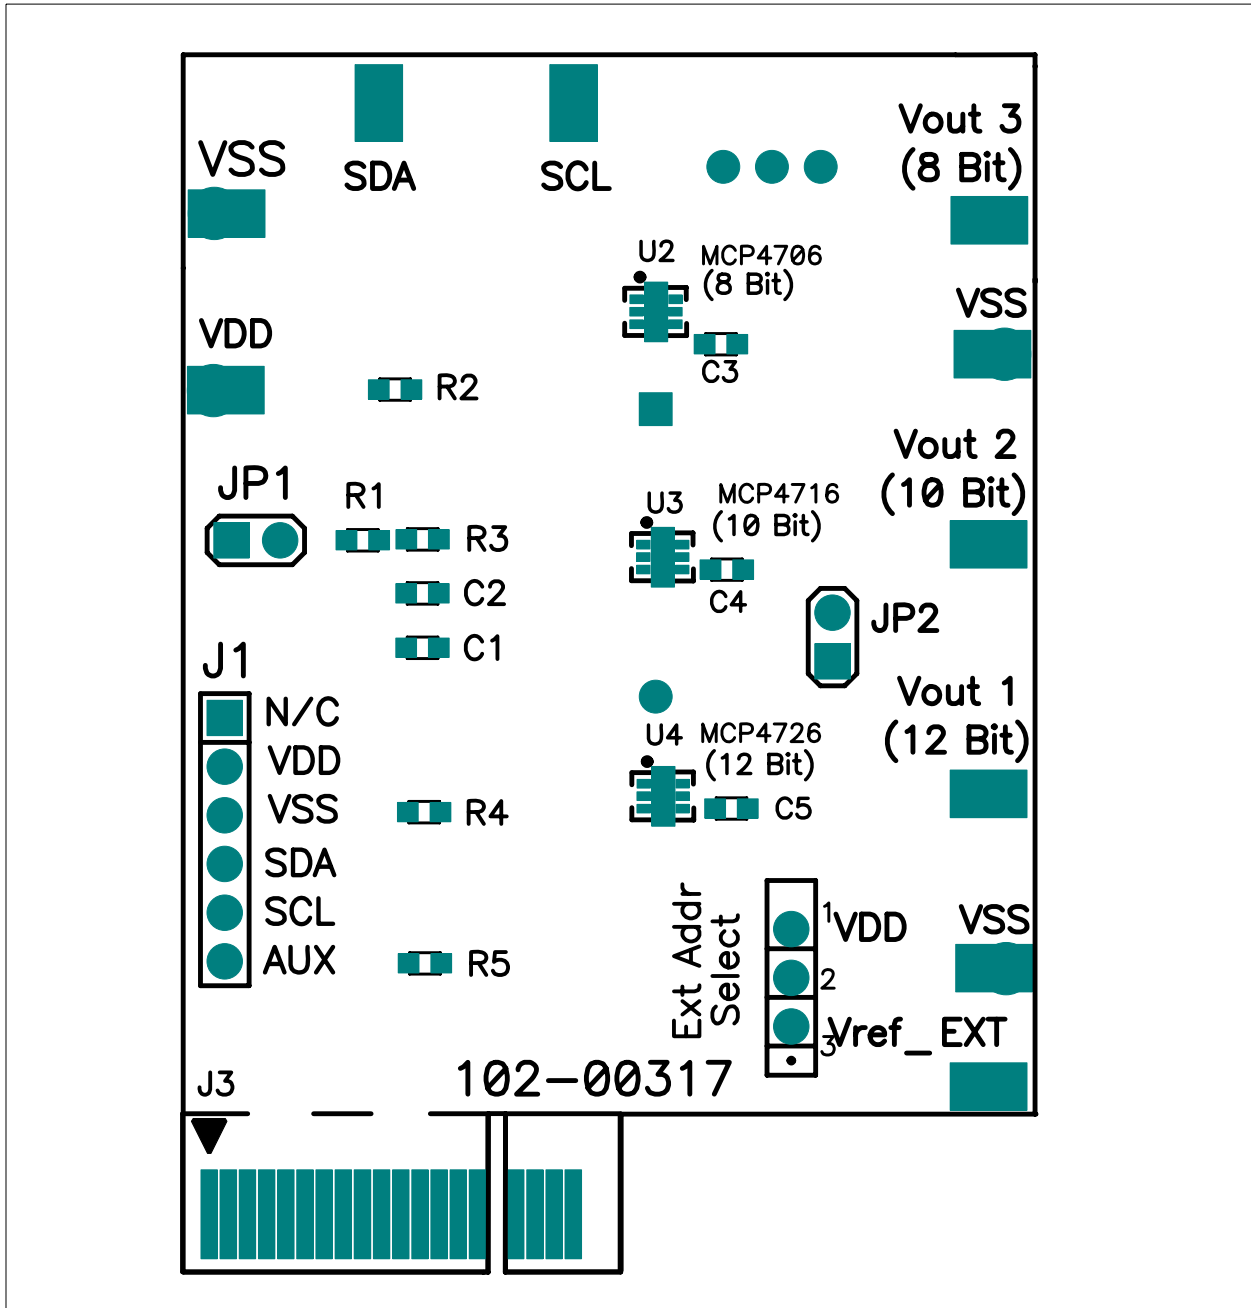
VSS
SDA
SCL
Vout 3
(8 Bit)
U2 MCP4706
(8 Bit)
VSS
VDD
C3
R2
Vout 2
(10 Bit)
JP1
R1
R3
U3 MCP4716
(10 Bit)
C2
C4
JP2
C1
J1
N/C
Vout 1
(12 Bit)
VDD
U4 MCP4726
(12 Bit)
VSS
R4
C5
SDA
SCL
Ext Addr
Select
1 VDD
VSS
AUX
R5
2
3 Vref_ EXT
J3
102-00317